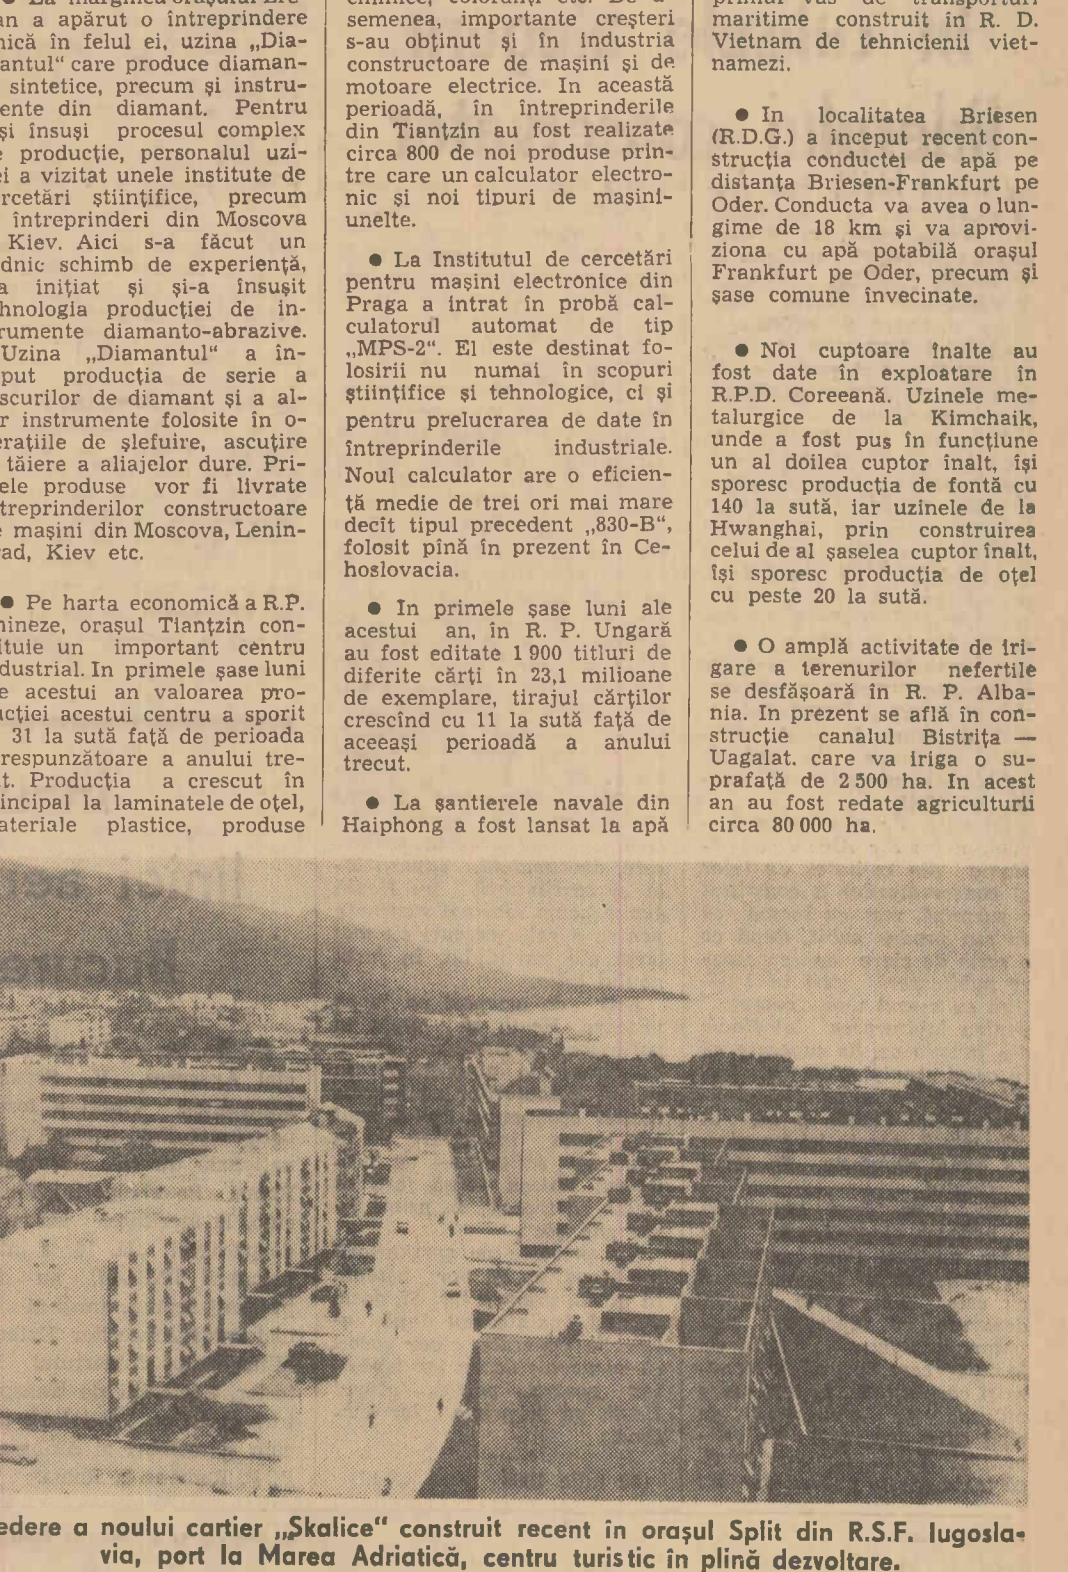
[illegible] La marginea orașului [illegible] an a apărut o întreprindere nică în felul ei, uzina „Diamantul" care produce diamansintetice, precum și instruente din diamant. Pentru și însuși procesul complex producție, personalul uzii a vizitat unele institute de cercetări științifice, precum întreprinderi din Moscova Kiev. Aici s-a făcut un dnic schimb de experiență, a inițiat și și-a însușit hnologia producției de inrumente diamanto-abrazive. Uzina „Diamantul" a înput producția de serie a scurilor de diamant și a alr instrumente folosite în operațiile de șlefuire, ascuțire tăiere a aliajelor dure. Priele produse vor fi livrate treprinderilor constructoare mașini din Moscova, Leninad, Kiev etc.

● Pe harta economică a R.P. hineze, orașul Tiantzin constituie un important centru dustrial. In primele șase luni e acestui an valoarea proucției acestui centru a sporit 31 la sută față de perioada respunzătoare a anului tret. Producția a crescut în incipal la laminatele de oțel, ateriale plastice, produse

chimice, coloranți etc. De asemenea, importante creșteri s-au obținut și în industria constructoare de mașini și de motoare electrice. In această perioadă, în întreprinderile din Tiantzin au fost realizate circa 800 de noi produse printre care un calculator electronic și noi tipuri de mașiniunelte.

● La Institutul de cercetări pentru mașini electronice din Praga a intrat în probă calculatorul automat de tip „MPS-2". El este destinat folosirii nu numai în scopuri științifice și tehnologice, ci și pentru prelucrarea de date în întreprinderile industriale. Noul calculator are o eficiență medie de trei ori mai mare decît tipul precedent „830-B", folosit pînă în prezent în Cehoslovacia.

● In primele șase luni ale acestui an, în R. P. Ungară au fost editate 1 900 titluri de diferite cărți în 23,1 milioane de exemplare, tirajul cărților crescînd cu 11 la sută față de aceeași perioadă a anului trecut.

● La șantierele navale din Haiphong a fost lansat la apă

primul vas de transporturi maritime construit în R. D. Vietnam de tehnicienii vietnamezi.

● In localitatea Briesen (R.D.G.) a început recent construcția conductei de apă pe distanța Briesen-Frankfurt pe Oder. Conducta va avea o lungime de 18 km și va aproviziona cu apă potabilă orașul Frankfurt pe Oder, precum și șase comune învecinate.

● Noi cuptoare înalte au fost date în exploatare în R.P.D. Coreeană. Uzinele metalurgice de la Kimchaik, unde a fost pus în funcțiune un al doilea cuptor înalt, își sporesc producția de fontă cu 140 la sută, iar uzinele de la Hwanghai, prin construirea celui de al șaselea cuptor înalt, își sporesc producția de oțel cu peste 20 la sută.

● O amplă activitate de irigare a terenurilor nefertile se desfășoară în R. P. Albania. In prezent se află în construcție canalul Bistrița — Uagalat. care va iriga o suprafață de 2 500 ha. In acest an au fost redate agriculturii circa 80 000 ha.

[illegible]edere a noului cartier „Skalice" construit recent în orașul Split din R.S.F. Iugoslavia, port la Marea Adriatică, centru turistic în plină dezvoltare.